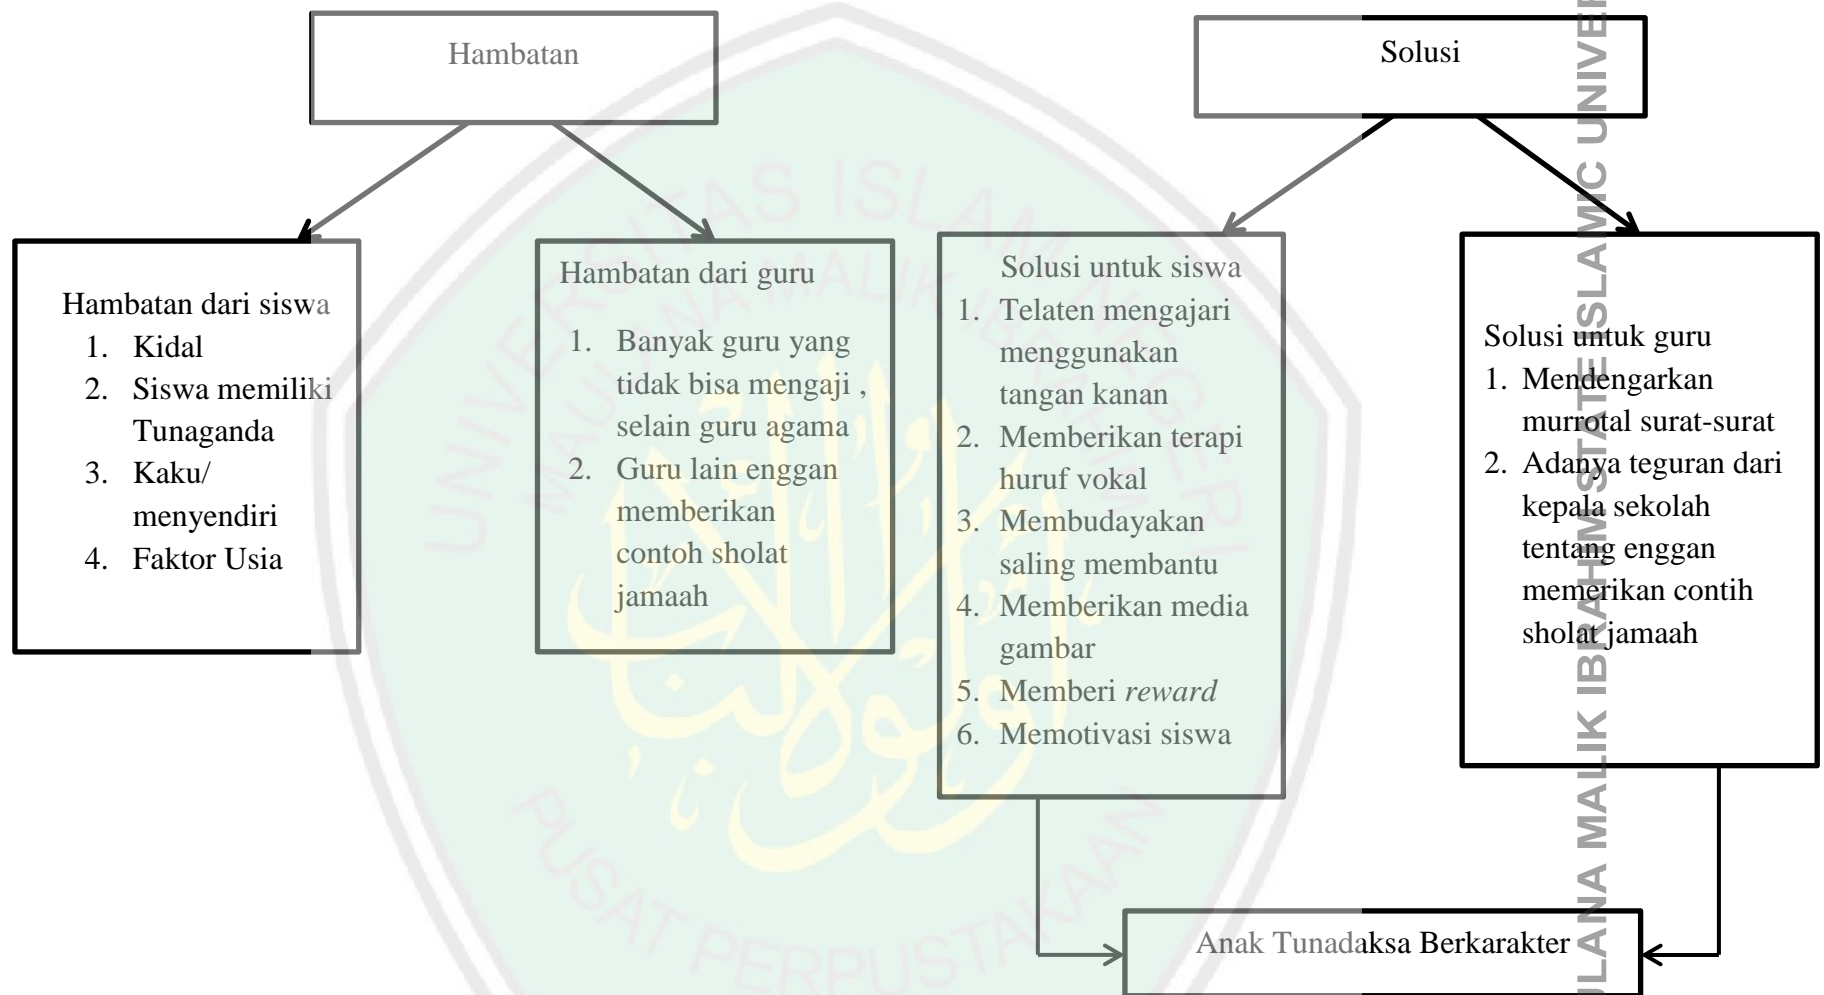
Hambatan

Solusi

Hambatan dari siswa
1. Kidal
2. Siswa memiliki Tunaganda
3. Kaku/ menyendiri
4. Faktor Usia

Hambatan dari guru
1. Banyak guru yang tidak bisa mengaji , selain guru agama
2. Guru lain enggan memberikan contoh sholat jamaah

Solusi untuk siswa
1. Telaten mengajari menggunakan tangan kanan
2. Memberikan terapi huruf vokal
3. Membudayakan saling membantu
4. Memberikan media gambar
5. Memberi *reward*
6. Memotivasi siswa

Solusi untuk guru
1. Mendengarkan murrotal surat-surat
2. Adanya teguran dari kepala sekolah tentang enggan memerikan contih sholat jamaah

Anak Tunadaksa Berkarakter

UNIVERSITAS ISLAM NEGERI MAULANA MALIK IBRAHIM MALANG
PUSAT PERPUSTAKAAN
ULANA MALIK IBRAHIM STATE ISLAMIC UNIVER